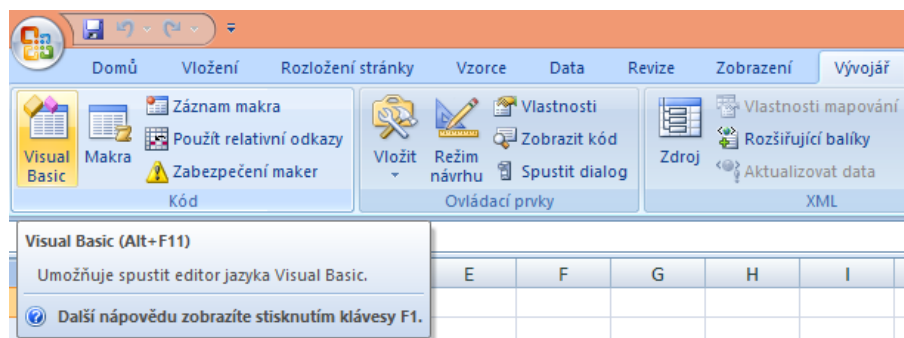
Domů Vložení Rozložení stránky Vzorce Data Revize Zobrazení Vývojář

Visual Basic
Makra
Záznam makra
Použít relativní odkazy
Zabezpečení maker
Kód

Vložit
Režim návrhu
Vlastnosti
Zobrazit kód
Spustit dialog
Ovládací prvky

Zdroj
Vlastnosti mapování
Rozšiřující balíky
Aktualizovat data
XML

Visual Basic (Alt+F11)
Umožňuje spustit editor jazyka Visual Basic.
Další nápovědu zobrazíte stisknutím klávesy F1.

E F G H I